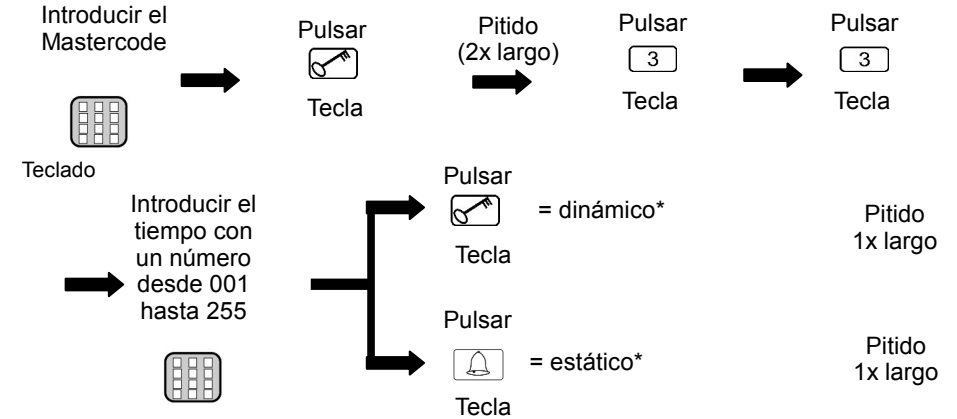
Introducir el Mastercode

Teclado

Pulsar

Tecla

Pitido (2x largo)

Pulsar
3
Tecla

Pulsar
3
Tecla

Introducir el tiempo con un número desde 001 hasta 255

Pulsar
= dinámico*
Tecla

Pitido 1x largo

Pulsar
= estático*
Tecla

Pitido 1x largo